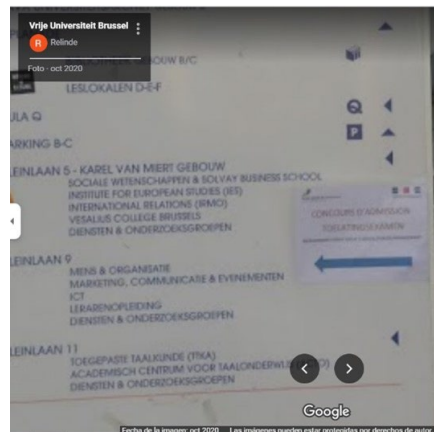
Vrije Universiteit Brussel
R Relinde
Foto · oct 2020

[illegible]OUW B/C
LESLOKALEN D-E-F

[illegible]ULA Q
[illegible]RKING B-C

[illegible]LEINLAAN 5 - KAREL VAN MIERT GEBOUW
SOCIALE WETENSCHAPPEN & SOLVAY BUSINESS SCHOOL
INSTITUTE FOR EUROPEAN STUDIES (IES)
INTERNATIONAL RELATIONS (BRIMO)
VESALIUS COLLEGE BRUSSELS
DIENSTEN & ONDERZOEKSGROEPEN

CONCOURS D'ADMISSION
TOELATINGSEXAMEN

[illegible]LEINLAAN 9
MENS & ORGANISATIE
MARKETING, COMMUNICATIE & EVENEMENTEN
ICT
LERARENOPLEIDING
DIENSTEN & ONDERZOEKSGROEPEN

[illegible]LEINLAAN 11
TOEGEPASTE TAALKUNDE (TTKA)
ACADEMISCH CENTRUM VOOR TAALONDERW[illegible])
DIENSTEN & ONDERZOEKSGROEPEN

Google
Fecha de la imagen: oct 2020 Las imágenes pueden estar protegidas por derechos de autor